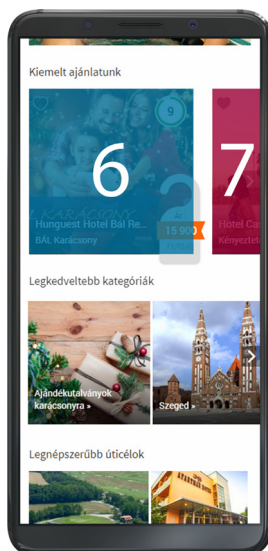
Kiemelt ajánlatunk

9

6

7

Karácsony

Hunguest Hotel Bál Re...

BÁL, Karácsony

15 900

Hotel Ca

Kényezte

Legkedveltebb kategóriák

Ajándékutalványok karácsonyra »

Szeged »

Legnépszerűbb úticélok